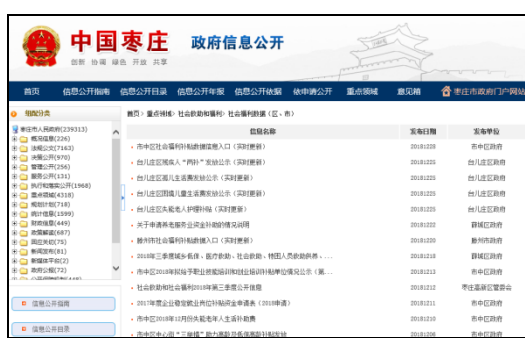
中国枣庄 政府信息公开
创新 协调 绿色 开放 共享

首页 信息公开指南 信息公开目录 信息公开年报 信息公开依据 依申请公开 重点领域 意见箱 枣庄市政府门户网站

组配分类
枣庄市人民政府(239313)
概况信息(226)
法规公文(7163)
决策公开(970)
管理公开(256)
服务公开(131)
执行和落实公开(1968)
重点领域(4318)
规划计划(718)
统计信息(1599)
财政信息(449)
政策解读(687)
回应关切(75)
意见征集(81)
新闻发布会(2)
政府公报(72)

信息公开指南
信息公开目录

首页 > 重点领域 > 社会救助和福利 > 社会福利救助(区、市)

| 信息名称 | 发布日期 | 发布单位 |
|---|---|---|
| 市中区社会福利补贴救助信息入口（实时更新） | 20181225 | 市中区政府 |
| 台儿庄区残疾人"两补"发放公示（实时更新） | 20181225 | 台儿庄区政府 |
| 台儿庄区高龄老人生活津贴发放公示（实时更新） | 20181225 | 台儿庄区政府 |
| 台儿庄区困境儿童生活费发放公示（实时更新） | 20181225 | 台儿庄区政府 |
| 台儿庄区失能老人护理补贴（实时更新） | 20181225 | 台儿庄区政府 |
| 关于申请养老服务资金补助的情况说明 | 20181222 | 薛城区政府 |
| 滕州市社会福利补贴救助入口（实时更新） | 20181220 | 滕州市政府 |
| 2018年三季度城乡低保、医疗救助、社会救助、特困人员救助供养、... | 20181218 | 薛城区政府 |
| 台儿庄区2018年拟给予职业技能培训和创业培训补贴单位情况公示（第... | 20181213 | 台儿庄区政府 |
| 社会救助和社会福利2018年第三季度公示信息 | 20181212 | 枣庄高新区管委会 |
| 2017年度企业吸纳就业岗位补贴资金申请表（2018审请） | 20181211 | 市中区政府 |
| 台儿庄区2018年12月份失能老年人生活补助费 | 20181210 | 台儿庄区政府 |
| 市中区中心组"三接线"助力高龄及低保高龄补贴发放 | 20181206 | 市中区政府 |